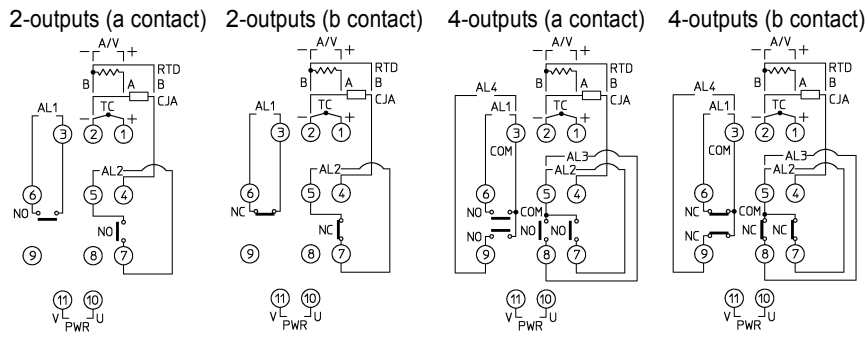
2-outputs (a contact)

A/V
− +
B A RTD
B
CJA
TC
− +
2 1
AL1
3
AL2
6 5 4
NO
NO
9 8 7
11 10
V PWR U

2-outputs (b contact)

A/V
− +
B A RTD
B
CJA
TC
− +
2 1
AL1
3
AL2
6 5 4
NC
NC
9 8 7
11 10
V PWR U

4-outputs (a contact)

A/V
− +
B A RTD
B
CJA
TC
− +
2 1
AL4
AL1
3
COM
AL3
AL2
6 5 4
NO
COM
NO NO
NO
9 8 7
11 10
V PWR U

4-outputs (b contact)

A/V
− +
B A RTD
B
CJA
TC
− +
2 1
AL4
AL1
3
COM
AL3
AL2
6 5 4
NC
COM
NC NC
NC
9 8 7
11 10
V PWR U